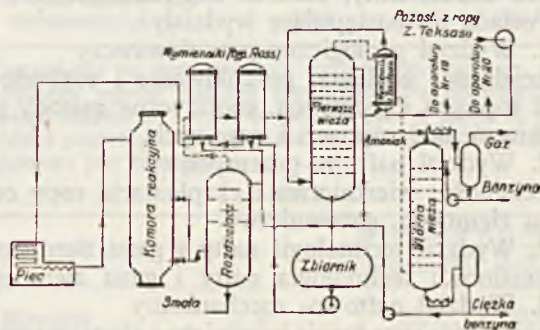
Pozost. z ropy Z. Teksasu

Wymienniki /typ. Ross/

Pierwsza wieża

Do aparatury Nr 18

Do aparatury Nr 20

Amoniak

Gaz

Benzyna

Komora reakcyjna

Rozdzielacz

Druga wieża

Zbiornik

Piec

Smoła

Ciężka benzyna